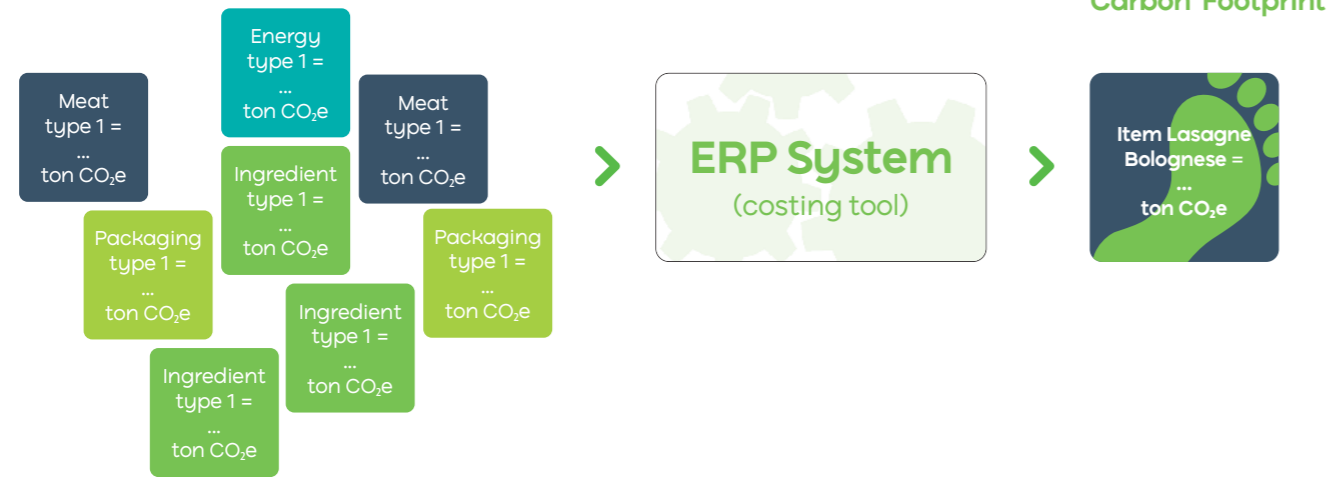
Carbon Footprint

Meat type 1 = ... ton $CO_2e$

Energy type 1 = ... ton $CO_2e$

Meat type 1 = ... ton $CO_2e$

Ingredient type 1 = ... ton $CO_2e$

Packaging type 1 = ... ton $CO_2e$

Packaging type 1 = ... ton $CO_2e$

Ingredient type 1 = ... ton $CO_2e$

Ingredient type 1 = ... ton $CO_2e$

ERP System
(costing tool)

Item Lasagne Bolognese = ... ton $CO_2e$